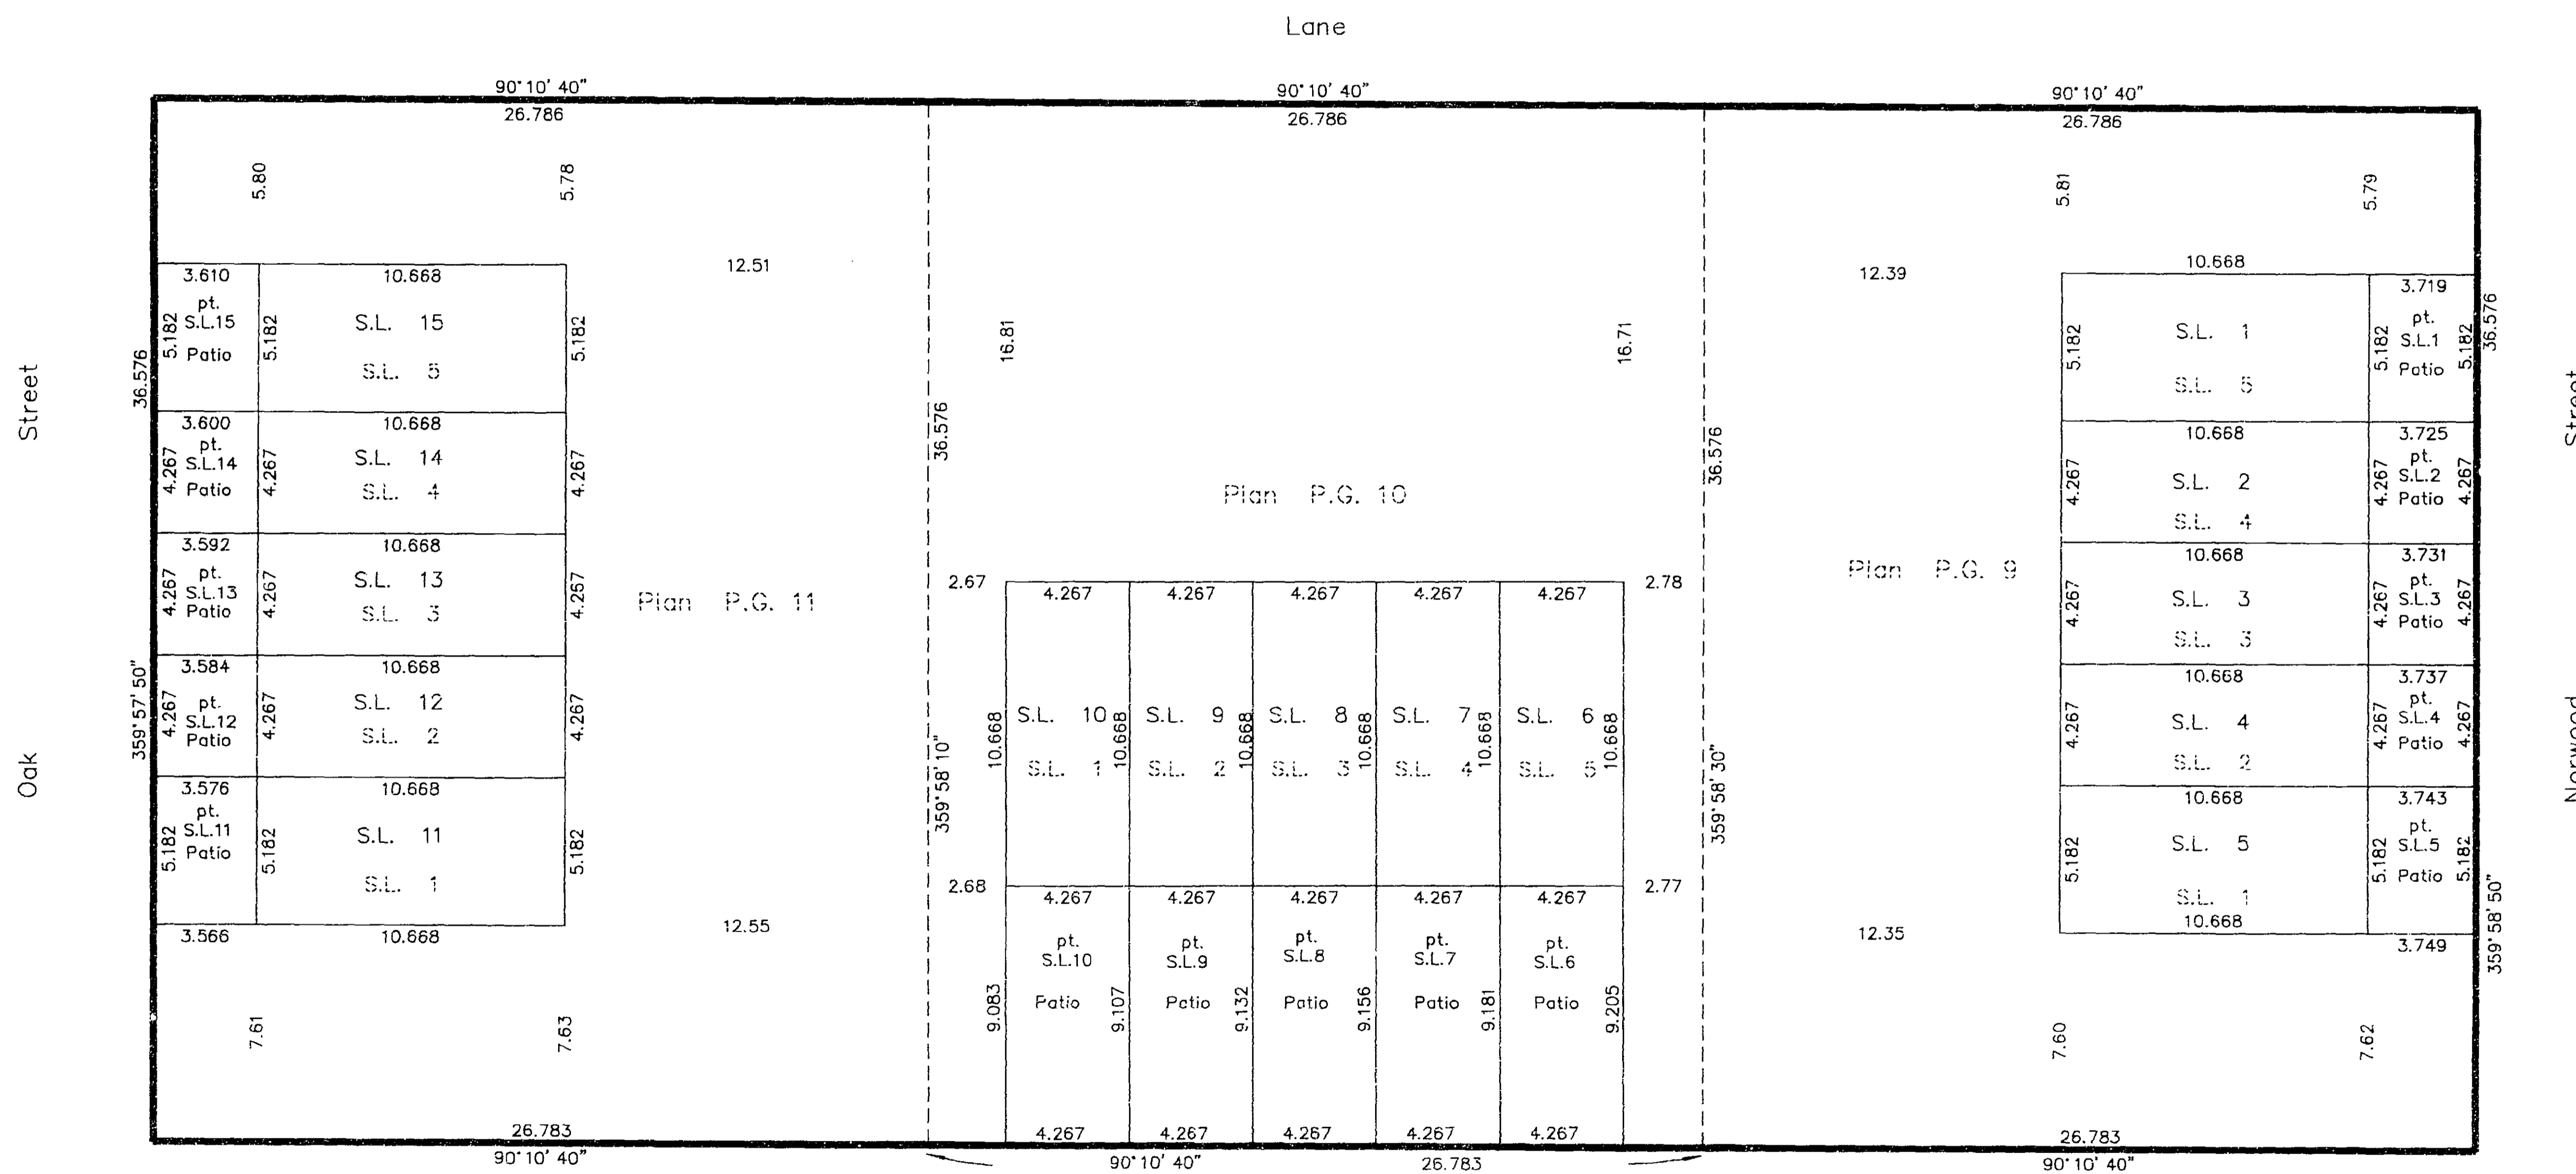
Lane

90°10' 40"
26.786

90°10' 40"
26.786

90°10' 40"
26.786

5.80
5.78
5.81
5.79

Street

Oak

36.576
359°57' 50"

3.610
pt.
S.L.15
Patio
5.182
5.182
10.668
S.L. 15
S.L. 5
5.182

3.600
pt.
S.L.14
Patio
4.267
4.267
10.668
S.L. 14
S.L. 4
4.267

3.592
pt.
S.L.13
Patio
4.267
4.267
10.668
S.L. 13
S.L. 3
4.267

3.584
pt.
S.L.12
Patio
4.267
4.267
10.668
S.L. 12
S.L. 2
4.267

3.576
pt.
S.L.11
Patio
5.182
5.182
10.668
S.L. 11
S.L. 1
5.182

3.566
10.668

12.51
Plan P.G. 11
12.55

7.61
7.63

26.783
90°10' 40"

36.576
359°58' 10"
16.81
16.71
36.576
359°58' 30"

Plan P.G. 10

2.67
2.78
4.267
4.267
4.267
4.267
4.267
10.668
S.L. 10
S.L. 1
10.668
S.L. 9
S.L. 2
10.668
S.L. 8
S.L. 3
10.668
S.L. 7
S.L. 4
10.668
S.L. 6
S.L. 5
10.668

2.68
2.77
4.267
4.267
4.267
4.267
4.267
9.083
pt.
S.L.10
Patio
9.107
pt.
S.L.9
Patio
9.132
pt.
S.L.8
Patio
9.156
pt.
S.L.7
Patio
9.181
pt.
S.L.6
Patio
9.205

4.267
4.267
4.267
4.267
4.267

90°10' 40"
26.783

12.39
Plan P.G. 9
12.35

10.668
5.182
S.L. 1
S.L. 5
3.719
pt.
S.L.1
Patio
5.182
5.182
36.576

10.668
4.267
S.L. 2
S.L. 4
3.725
pt.
S.L.2
Patio
4.267
4.267

10.668
4.267
S.L. 3
S.L. 3
3.731
pt.
S.L.3
Patio
4.267
4.267

10.668
4.267
S.L. 4
S.L. 2
3.737
pt.
S.L.4
Patio
4.267
4.267

10.668
5.182
S.L. 5
S.L. 1
3.743
pt.
S.L.5
Patio
5.182
5.182

10.668
3.749
359°58' 50"

7.60
7.62

26.783
90°10' 40"

Street

Norwood